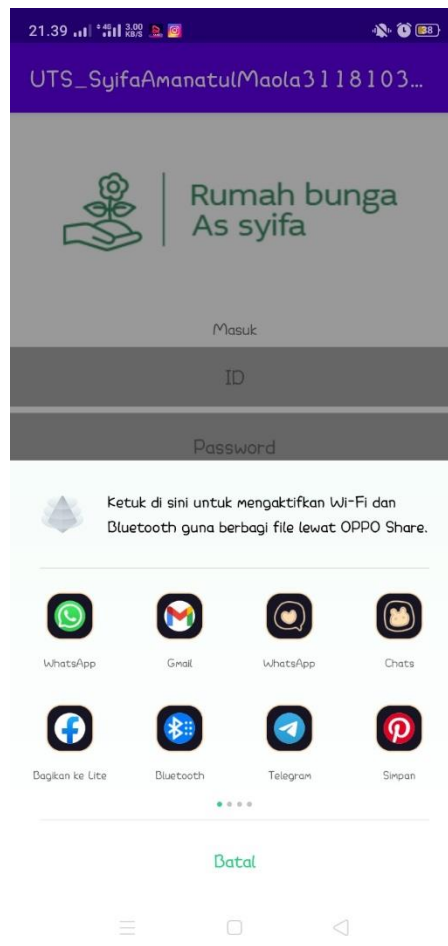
21.39 3.00 KB/S 88

UTS_SyifaAmanatulMaola3118103...

Rumah bunga
As syifa

Masuk

ID

Password

Ketuk di sini untuk mengaktifkan Wi-Fi dan Bluetooth guna berbagi file lewat OPPO Share.

WhatsApp

Gmail

WhatsApp

Chats

Bagikan ke Lite

Bluetooth

Telegram

Simpan

Batal